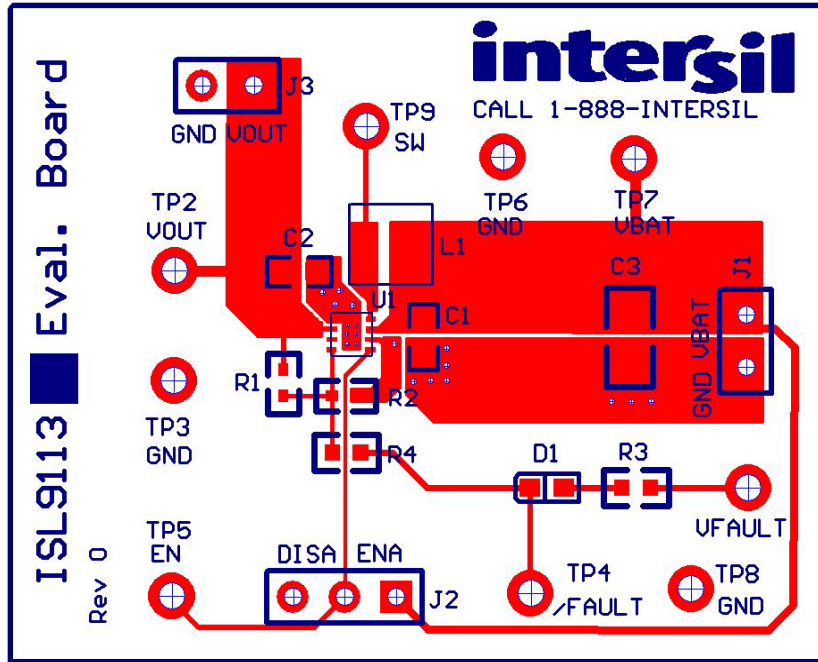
ISL9113 Eval. Board

Rev 0

intersil
CALL 1-888-INTERSIL

J3
GND VOUT

TP9
SW

TP6
GND

TP7
VBAT

TP2
VOUT

C2

L1

C3

J1
GND VBAT

U1

C1

R1

R2

TP3
GND

R4

D1

R3

VFAULT

TP5
EN

DISA ENA

J2

TP4
/FAULT

TP8
GND